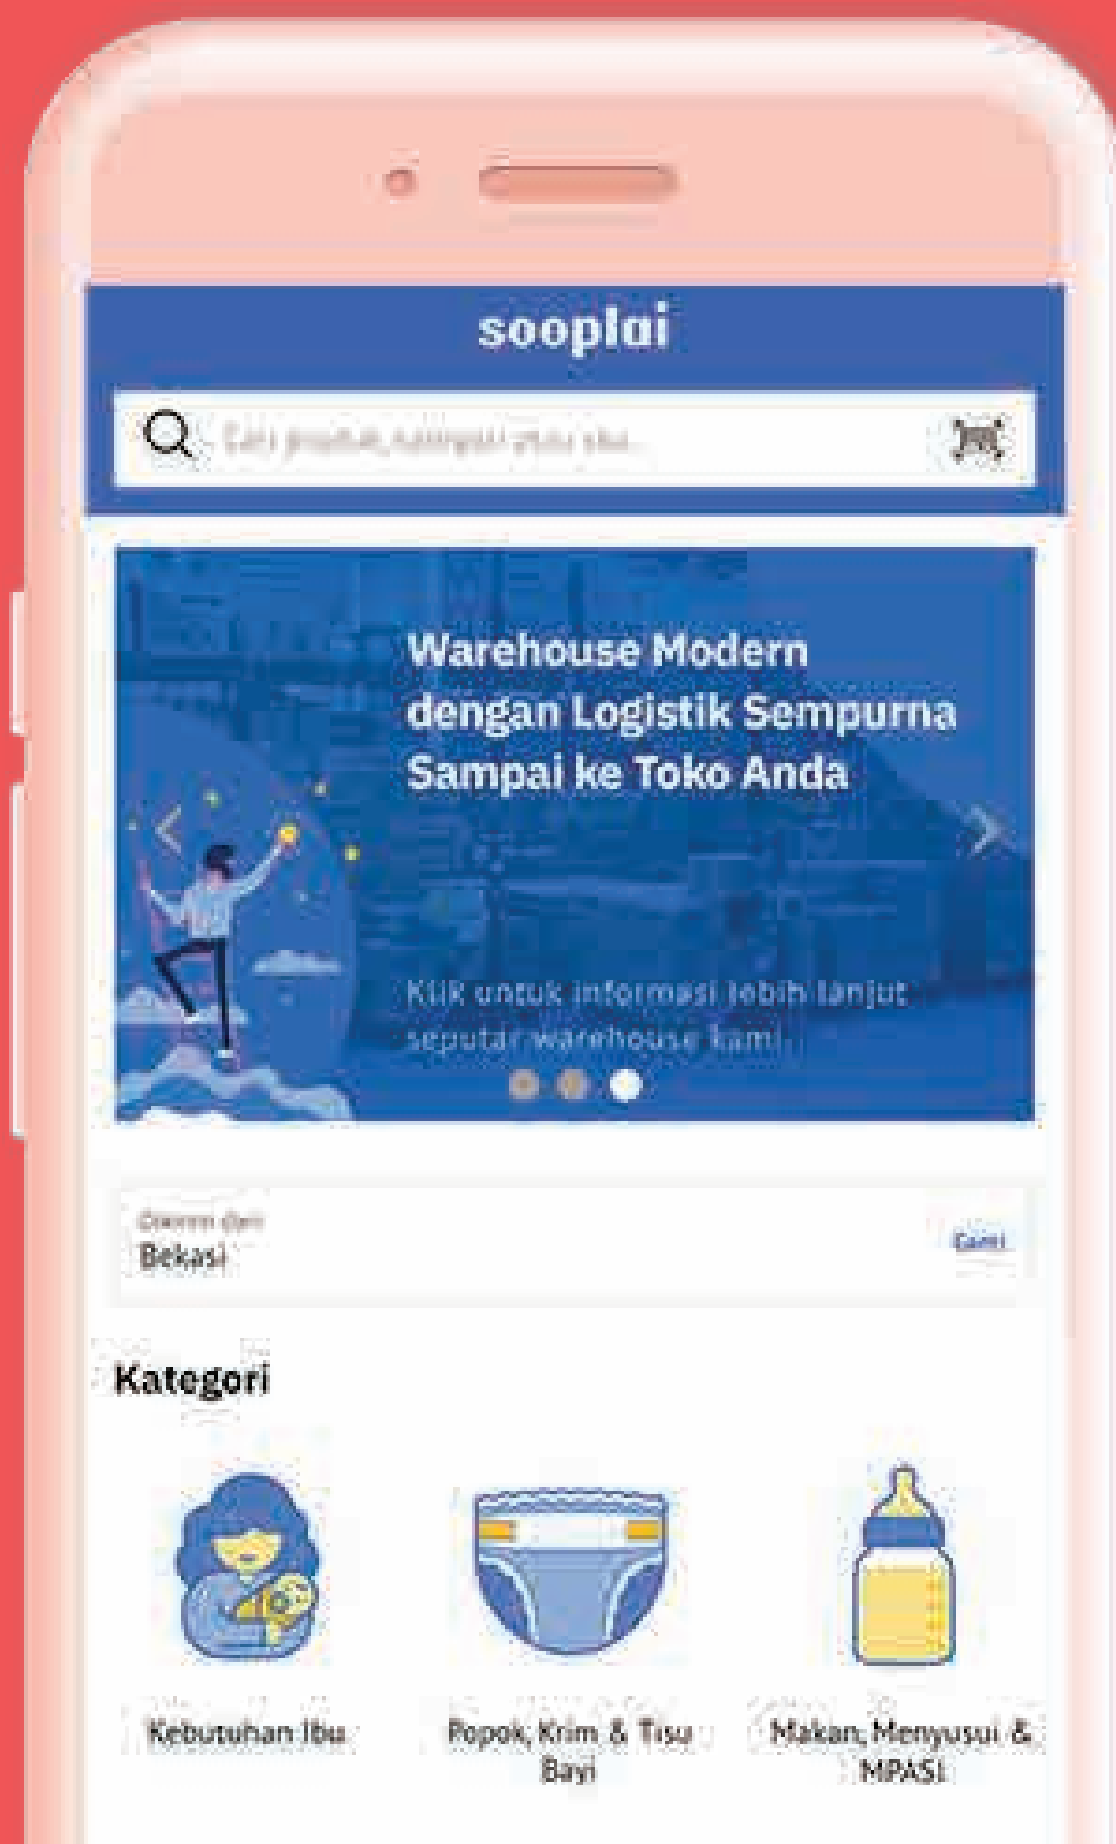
sooplai

Cari produk, kategori atau sku...

Warehouse Modern dengan Logistik Sempurna Sampai ke Toko Anda

Klik untuk informasi lebih lanjut seputar warehouse kami

Dikirim dari
Bekasi

Ganti

Kategori

Kebutuhan Ibu

Popok, Krim & Tisu Bayi

Makan, Menyusui & MPASI